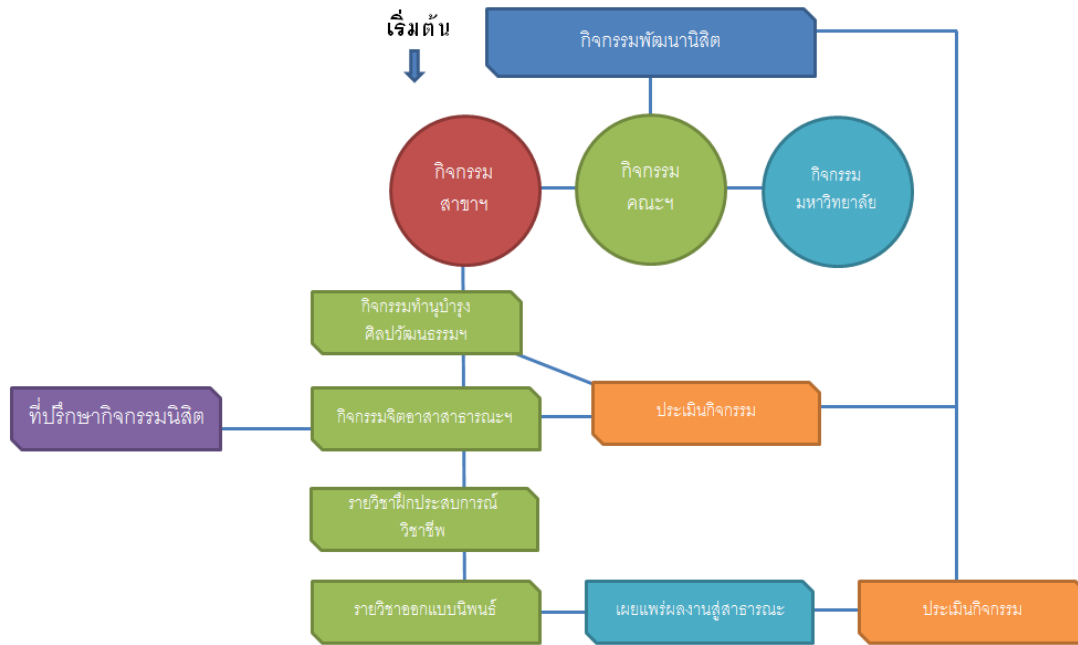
เริ่มต้น

กิจกรรมพัฒนานิสิต

กิจกรรม สาขาฯ

กิจกรรม คณะฯ

กิจกรรม มหาวิทยาลัย

กิจกรรมทำนุบำรุง ศิลปวัฒนธรรมฯ

ที่ปรึกษากิจกรรมนิสิต

กิจกรรมจิตอาสาสาธารณะฯ

ประเมินกิจกรรม

รายวิชาฝึกประสบการณ์ วิชาชีพ

รายวิชาออกแบบนิพนธ์

เผยแพร่ผลงานสู่สาธารณะ

ประเมินกิจกรรม